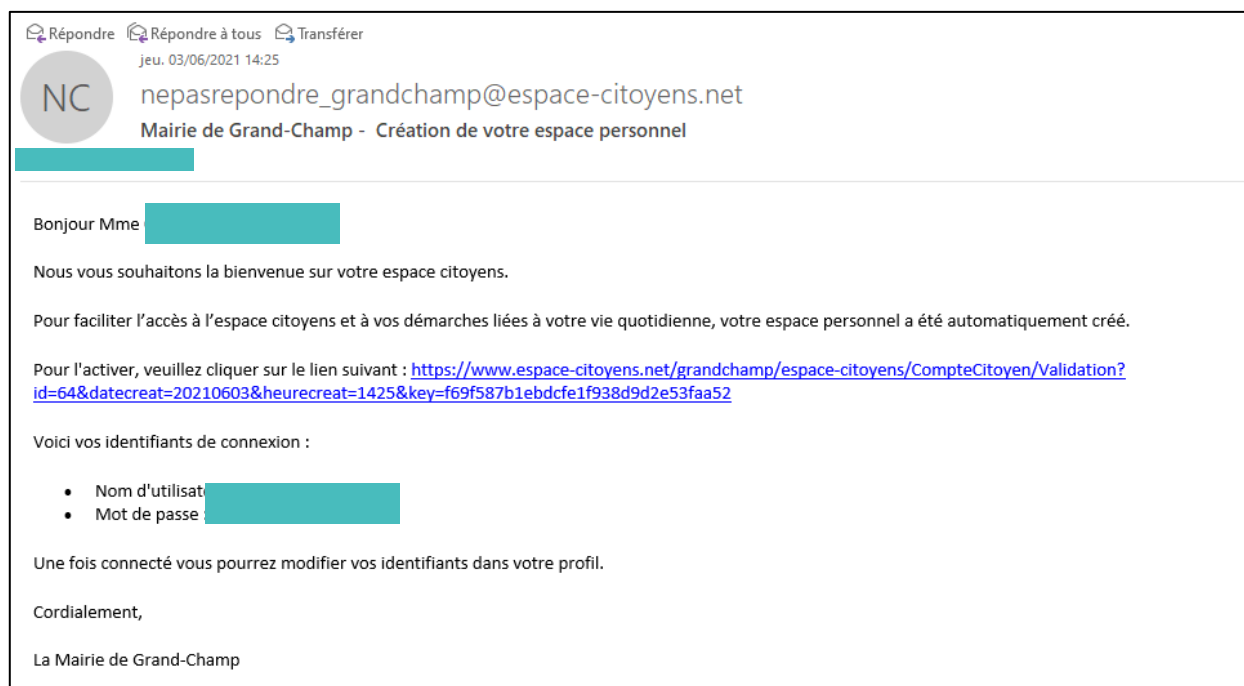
Répondre Répondre à tous Transférer

jeu. 03/06/2021 14:25

NC

nepasrepondre_grandchamp@espace-citoyens.net

Mairie de Grand-Champ - Création de votre espace personnel

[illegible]

Bonjour Mme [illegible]

Nous vous souhaitons la bienvenue sur votre espace citoyens.

Pour faciliter l'accès à l'espace citoyens et à vos démarches liées à votre vie quotidienne, votre espace personnel a été automatiquement créé.

Pour l'activer, veuillez cliquer sur le lien suivant : https://www.espace-citoyens.net/grandchamp/espace-citoyens/CompteCitoyen/Validation?id=64&datecreat=20210603&heurecreat=1425&key=f69f587b1ebdcfe1f938d9d2e53faa52

Voici vos identifiants de connexion :

- Nom d'utilisat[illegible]
- Mot de passe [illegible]

Une fois connecté vous pourrez modifier vos identifiants dans votre profil.

Cordialement,

La Mairie de Grand-Champ